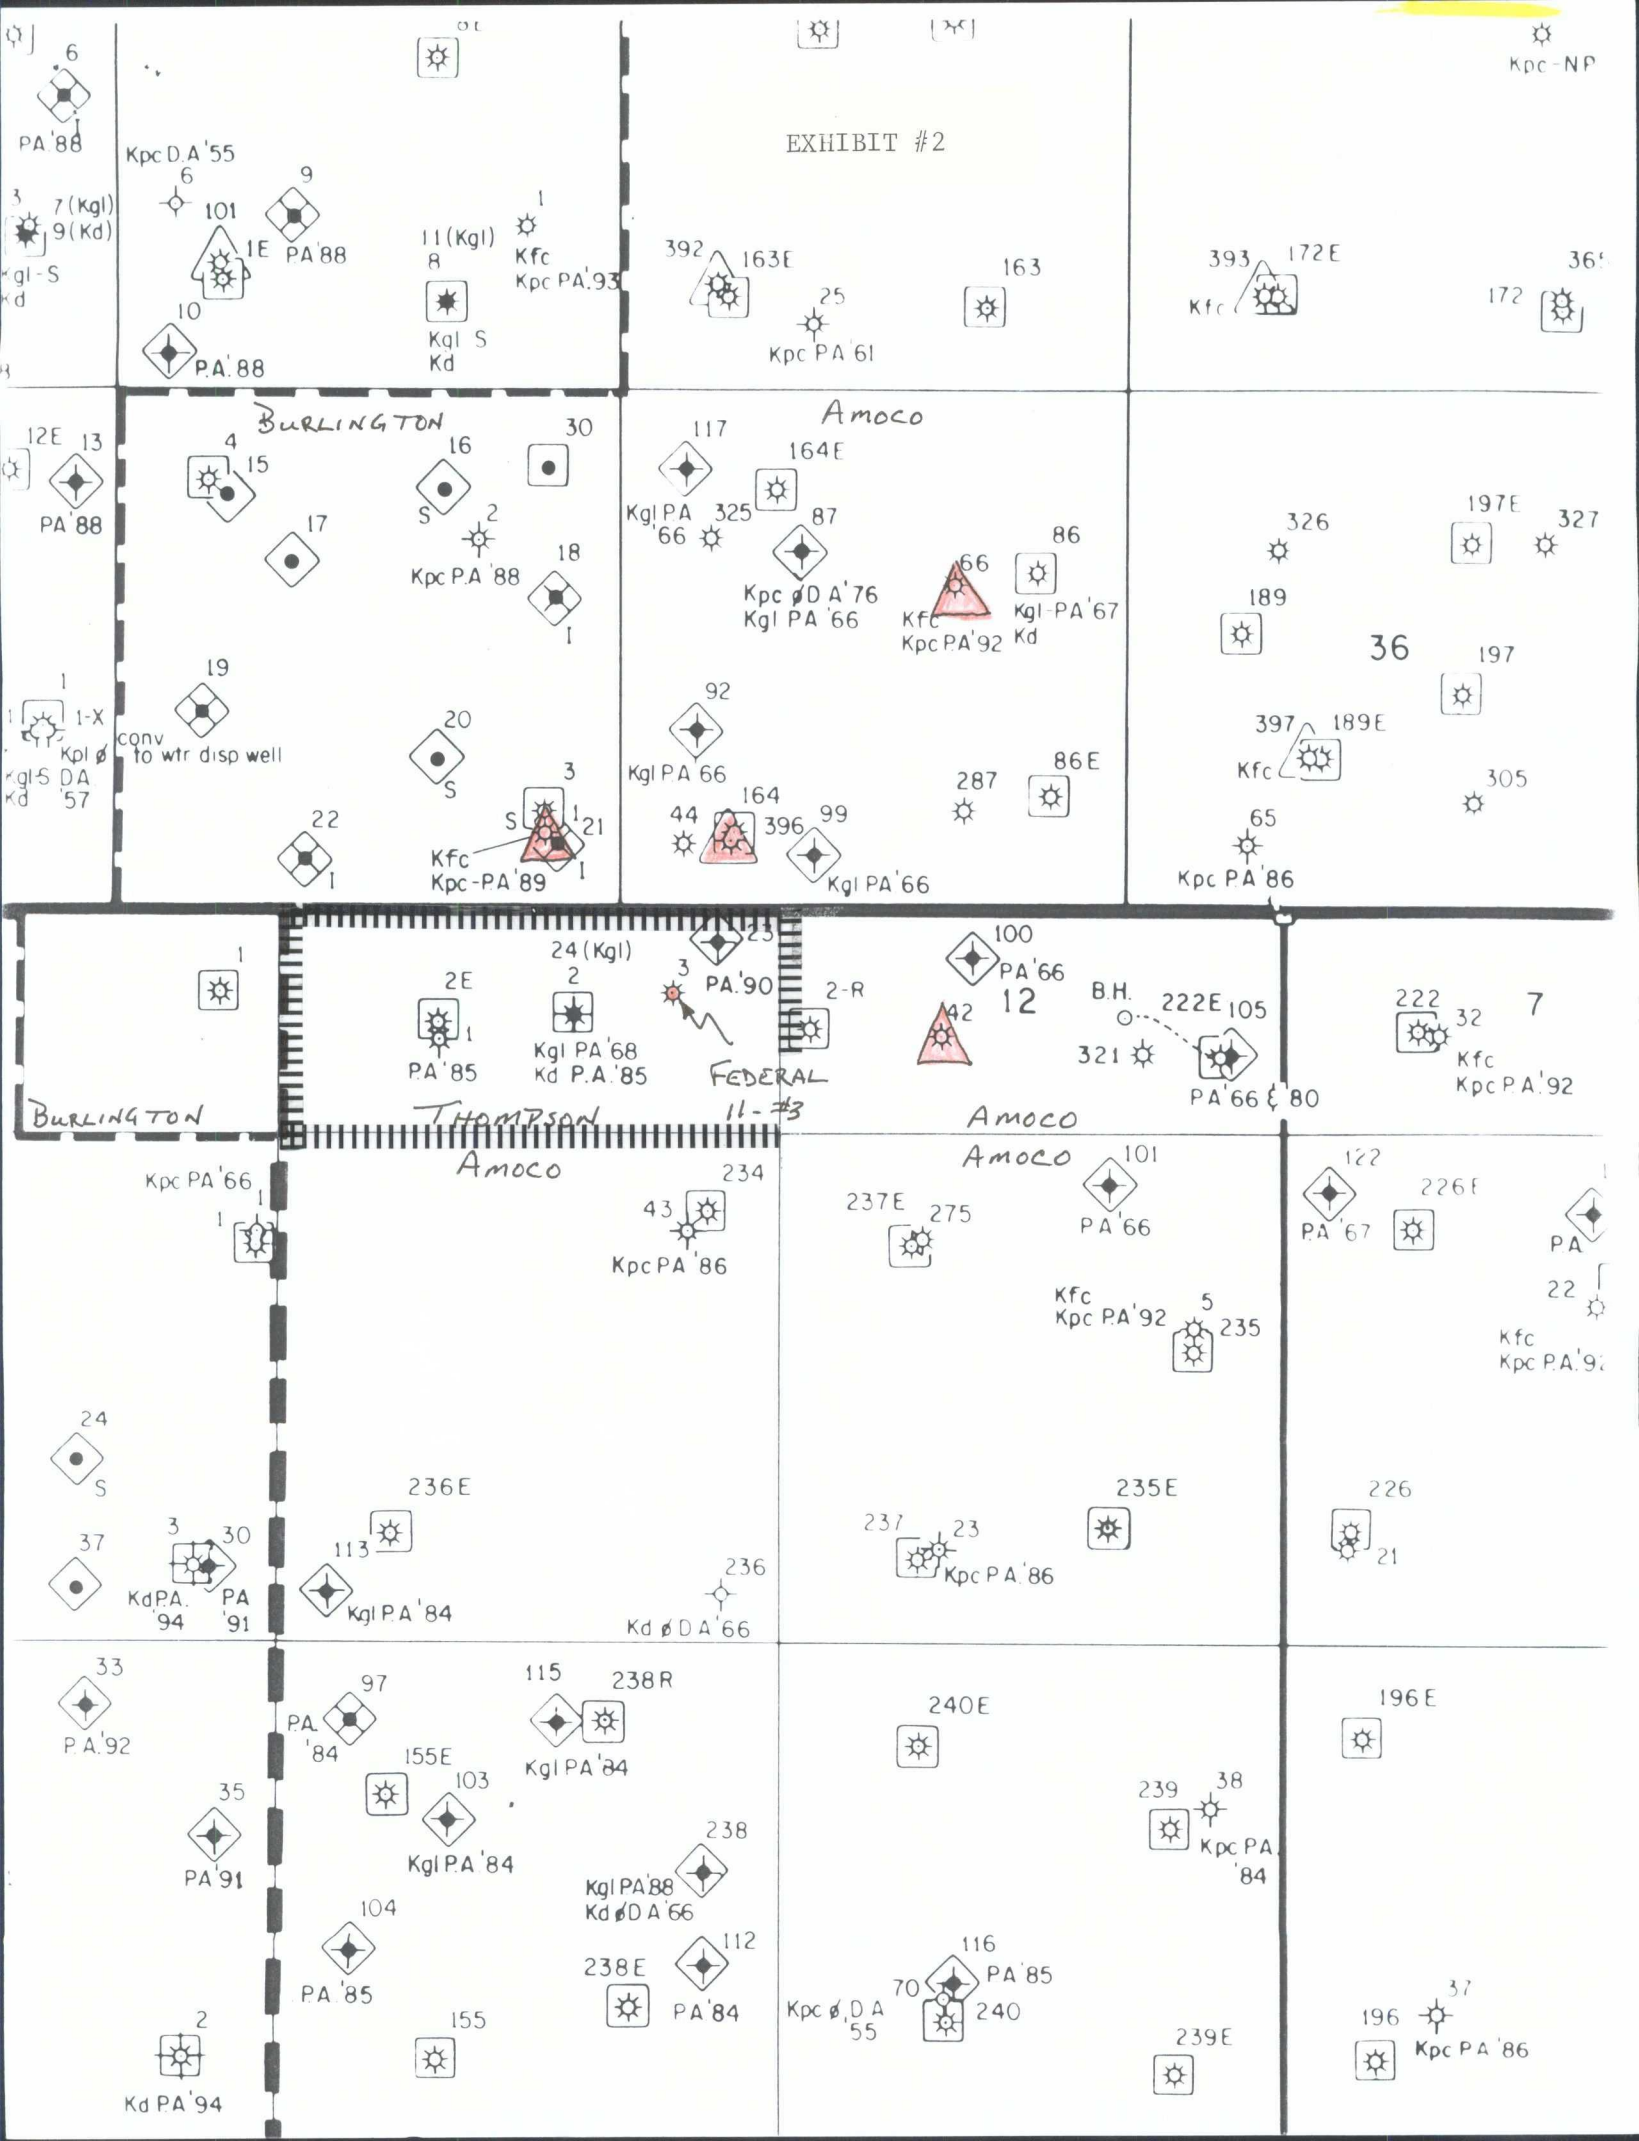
EXHIBIT #2

Kpc-NP

6
PA'88
Kpc D.A'55
6
101
1E
9
PA'88
3
7 (Kgl)
9 (Kd)
Kgl-S
Kd
10
P.A.88
11 (Kgl)
8
Kgl S
Kd
1
Kfc
Kpc PA'93
392
163E
25
Kpc PA'61
163
393
172E
Kfc
172
36

BURLINGTON
12E
13
PA'88
4
15
17
16
S
30
2
Kpc P.A'88
18
I
19
1
1-X
conv to wtr disp well
Kpl ø
Kgl-S DA
Kd '57
20
S
22
I
3
S
1
21
Kfc
Kpc-PA'89
I

Amoco
117
Kgl PA '66
325
164E
87
Kpc øD A'76
Kgl PA '66
66
Kfc
Kpc PA'92
86
Kgl-PA'67
Kd
92
Kgl PA '66
44
164
396
99
Kgl PA'66
287
86E
326
197E
327
189
36
197
397
189E
Kfc
305
65
Kpc PA'86

1
BURLINGTON
2E
1
PA'85
24 (Kgl)
2
Kgl PA'68
Kd P.A.'85
3
23
PA'90
2-R
FEDERAL 11-#3
THOMPSON
Amoco
100
PA'66
12
42
B.H.
321
222E
105
PA'66 & 80
Amoco
222
32
7
Kfc
Kpc PA'92

Kpc PA'66
1
1
234
43
Kpc PA'86
Amoco
237E
275
101
PA'66
Kfc
Kpc PA'92
5
235
122
PA'67
226E
PA
22
Kfc
Kpc P.A.'9

24
S
37
3
30
Kd P.A. '94
PA '91
236E
113
Kgl PA'84
236
Kd ø D A'66
237
23
Kpc PA'86
235E
226
21

33
P.A.'92
35
PA'91
2
Kd PA'94
PA '84
97
155E
103
Kgl PA'84
104
PA'85
155
115
238R
Kgl PA'84
238
Kgl PA'88
Kd øD A'66
238E
112
PA'84
240E
116
PA'85
70
240
Kpc ø D A '55
239
38
Kpc PA '84
239E
196E
37
196
Kpc PA '86